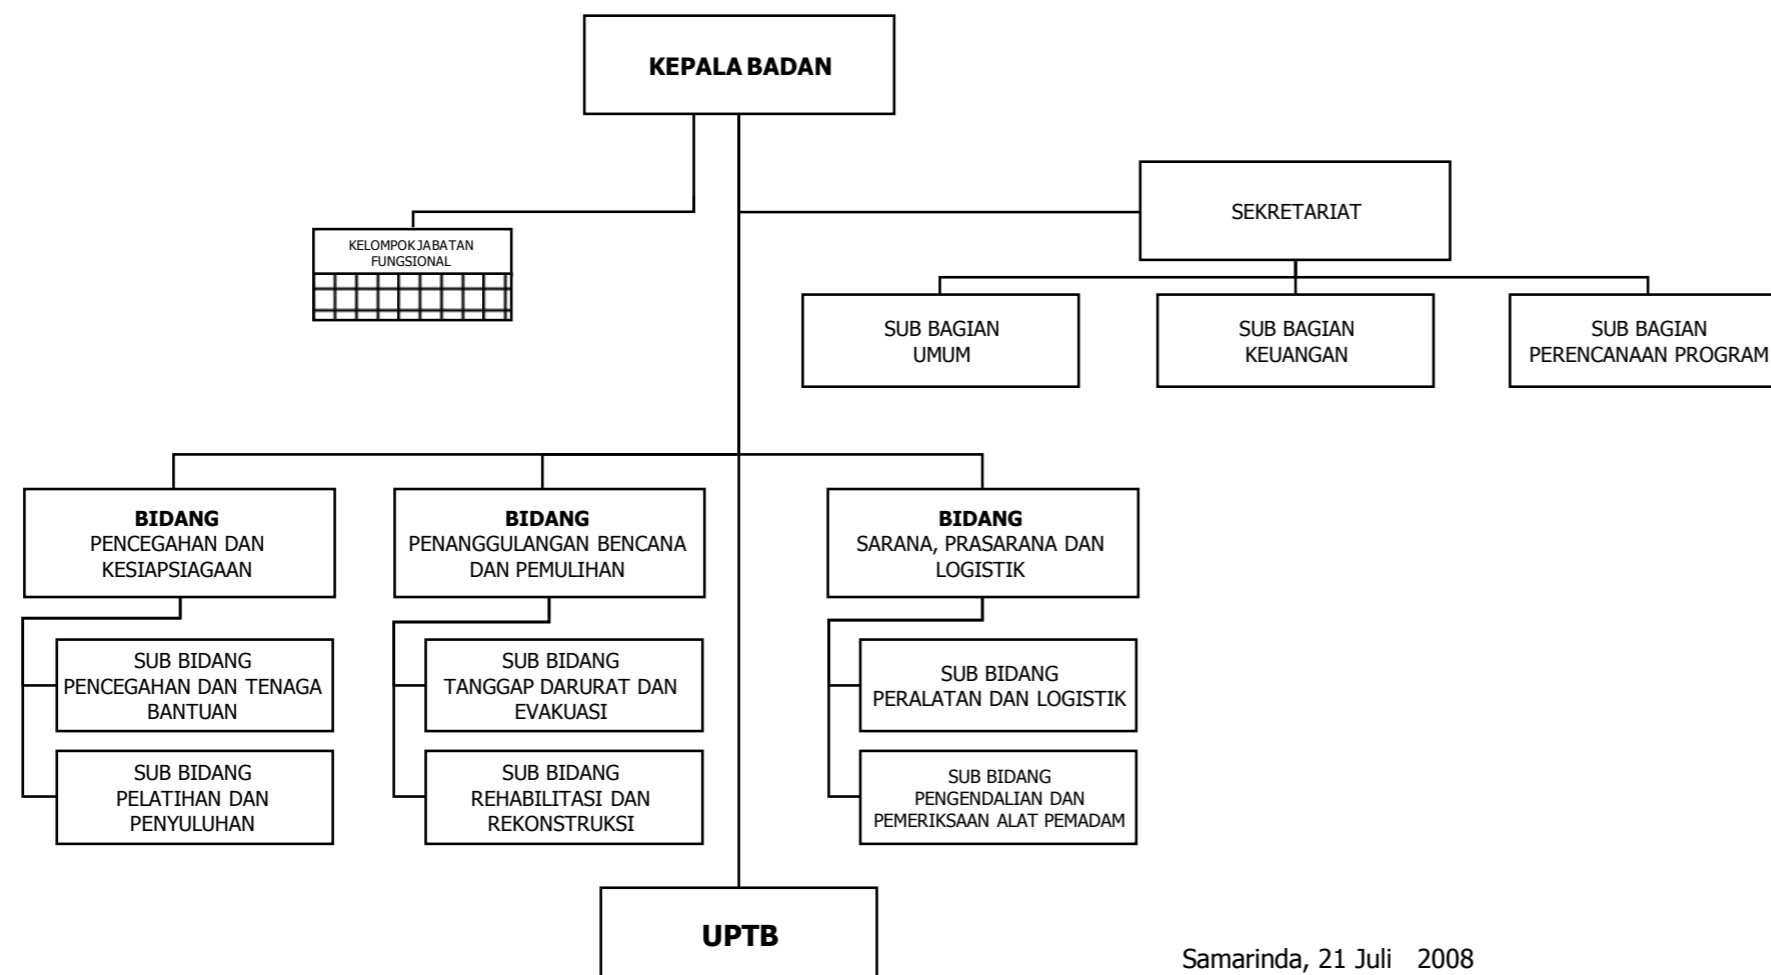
KEPALA BADAN

KELOMPOK JABATAN FUNGSIONAL

SEKRETARIAT

SUB BAGIAN UMUM

SUB BAGIAN KEUANGAN

SUB BAGIAN PERENCANAAN PROGRAM

BIDANG PENCEGAHAN DAN KESIAPSIAGAAN

BIDANG PENANGGULANGAN BENCANA DAN PEMULIHAN

BIDANG SARANA, PRASARANA DAN LOGISTIK

SUB BIDANG PENCEGAHAN DAN TENAGA BANTUAN

SUB BIDANG PELATIHAN DAN PENYULUHAN

SUB BIDANG TANGGAP DARURAT DAN EVAKUASI

SUB BIDANG REHABILITASI DAN REKONSTRUKSI

SUB BIDANG PERALATAN DAN LOGISTIK

SUB BIDANG PENGENDALIAN DAN PEMERIKSAAN ALAT PEMADAM

UPTB

Samarinda, 21 Juli 2008